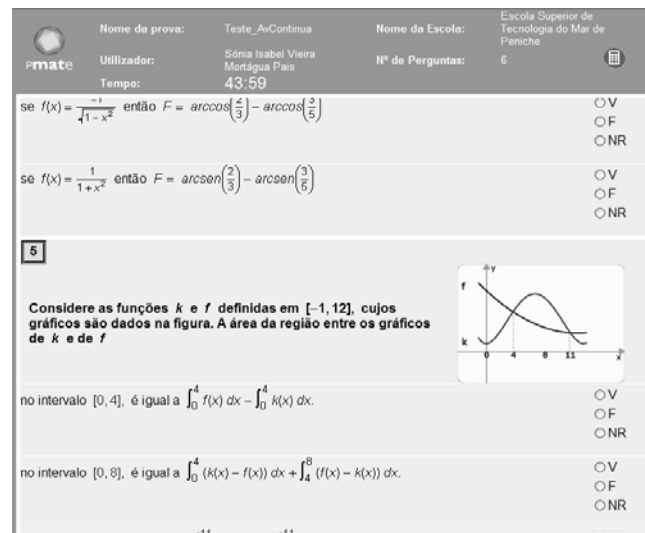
Pmate

Nome da prova: Teste_AvContinua
Nome da Escola: Escola Superior de Tecnologia do Mar de Peniche
Utilizador: Sónia Isabel Vieira Mortágua Pais
Nº de Perguntas: 6
Tempo: 43:59

se $f(x) = \frac{-1}{\sqrt{1-x^2}}$ então $F = arccos\left(\frac{4}{3}\right) - arccos\left(\frac{3}{5}\right)$

V
F
NR

se $f(x) = \frac{1}{1+x^2}$ então $F = arcsen\left(\frac{2}{3}\right) - arcsen\left(\frac{3}{5}\right)$

V
F
NR

5

Considere as funções $k$ e $f$ definidas em $[-1, 12]$, cujos gráficos são dados na figura. A área da região entre os gráficos de $k$ e de $f$

y
f
k
0
4
8
11
x

no intervalo $[0, 4]$, é igual a $\int_0^4 f(x)\,dx - \int_0^4 k(x)\,dx$.

V
F
NR

no intervalo $[0, 8]$, é igual a $\int_0^4 (k(x) - f(x))\,dx + \int_4^8 (f(x) - k(x))\,dx$.

V
F
NR